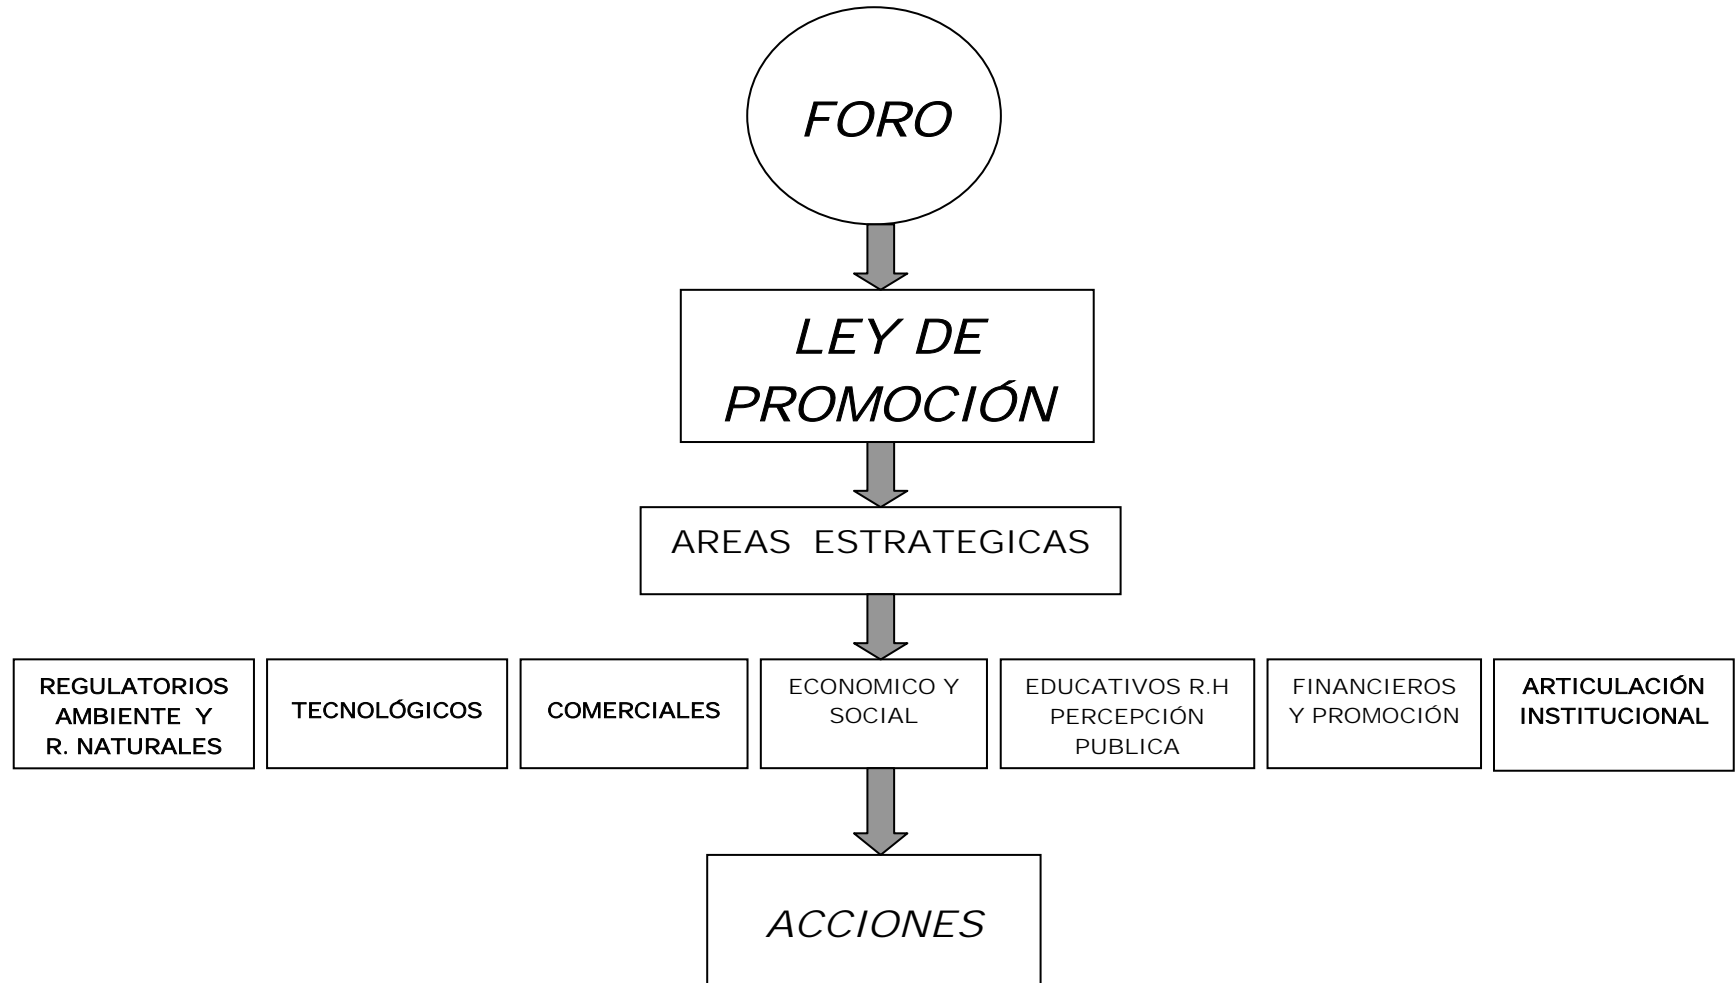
FORO

LEY DE PROMOCIÓN

AREAS ESTRATEGICAS

REGULATORIOS AMBIENTE Y R. NATURALES

TECNOLÓGICOS

COMERCIALES

ECONOMICO Y SOCIAL

EDUCATIVOS R.H PERCEPCIÓN PUBLICA

FINANCIEROS Y PROMOCIÓN

ARTICULACIÓN INSTITUCIONAL

ACCIONES